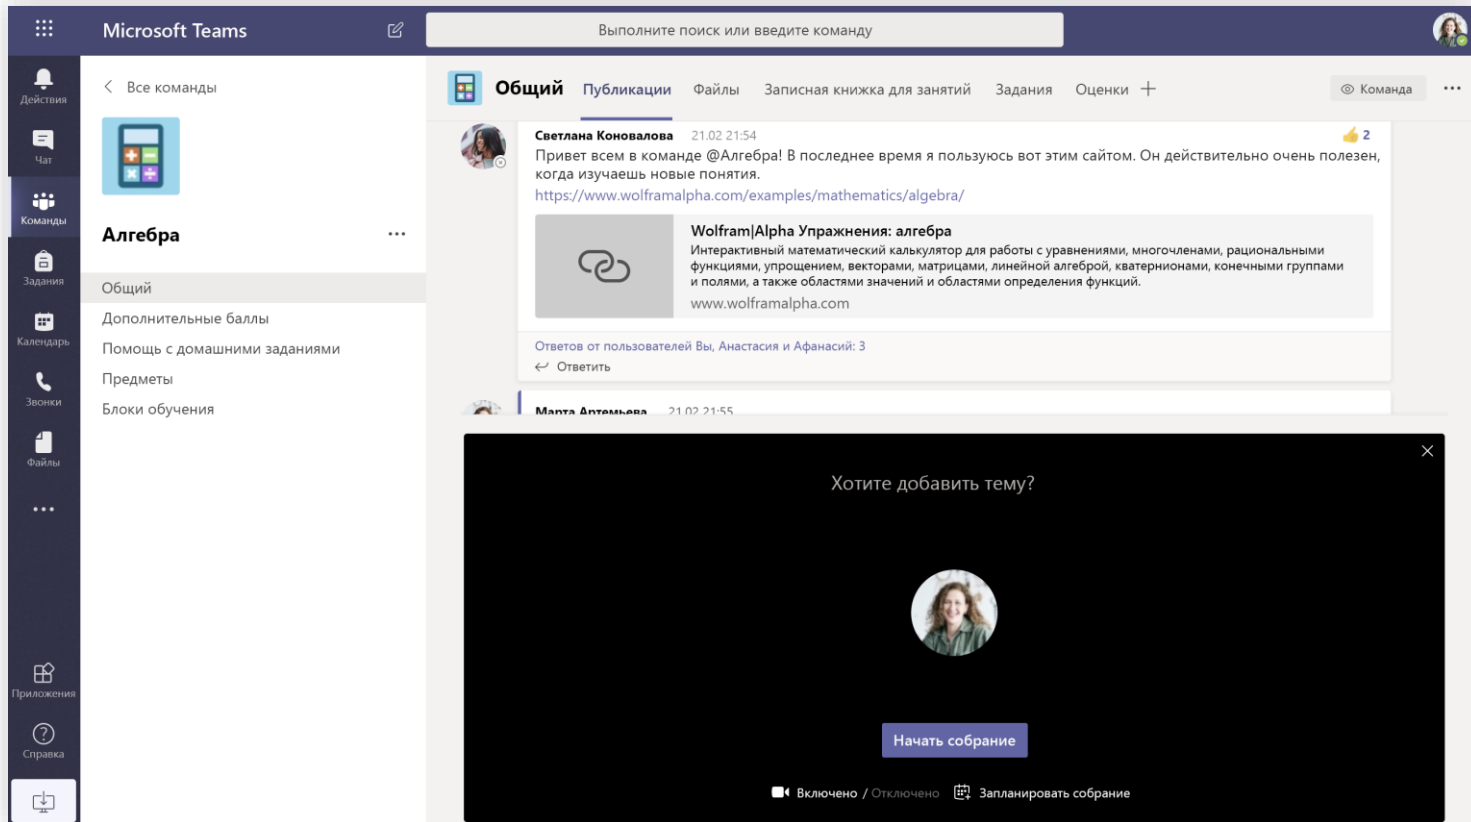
Microsoft Teams

Выполните поиск или введите команду

Действия
Чат
Команды
Задания
Календарь
Звонки
Файлы
...
Приложения
Справка

Все команды

Алгебра ...

Общий
Дополнительные баллы
Помощь с домашними заданиями
Предметы
Блоки обучения

Общий Публикации Файлы Записная книжка для занятий Задания Оценки +

Команда ...

Светлана Коновалова 21.02 21:54
2
Привет всем в команде @Алгебра! В последнее время я пользуюсь вот этим сайтом. Он действительно очень полезен, когда изучаешь новые понятия.
https://www.wolframalpha.com/examples/mathematics/algebra/

Wolfram|Alpha Упражнения: алгебра
Интерактивный математический калькулятор для работы с уравнениями, многочленами, рациональными функциями, упрощением, векторами, матрицами, линейной алгеброй, кватернионами, конечными группами и полями, а также областями значений и областями определения функций.
www.wolframalpha.com

Ответов от пользователей Вы, Анастасия и Афанасий: 3
Ответить

Марта Артемьева 21.02 21:55

Хотите добавить тему?

Начать собрание

Включено / Отключено Запланировать собрание